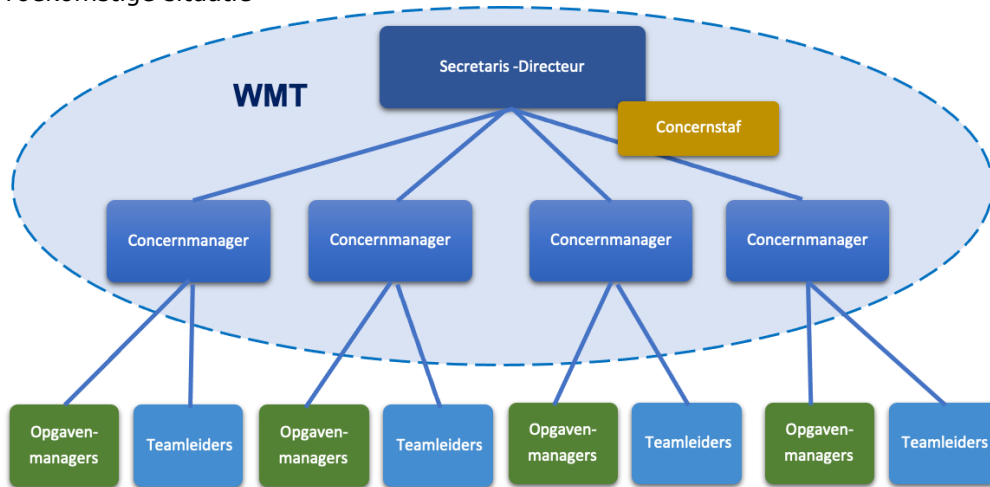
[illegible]

WMT

Secretaris -Directeur

Concernstaf

Concernmanager

Concernmanager

Concernmanager

Concernmanager

Opgaven-managers

Teamleiders

Opgaven-managers

Teamleiders

Opgaven-managers

Teamleiders

Opgaven-managers

Teamleiders